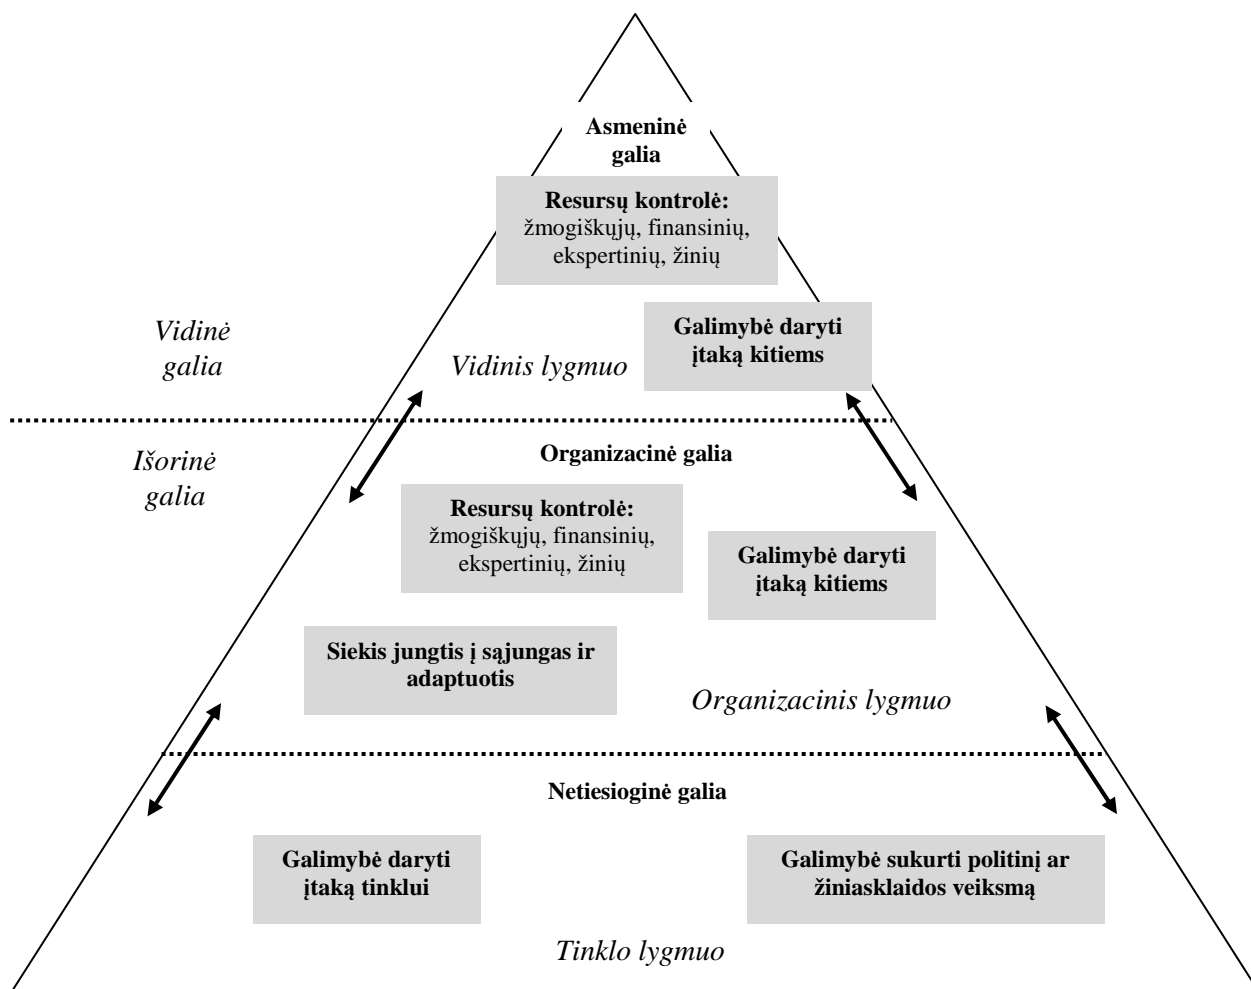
Asmeninė galia

**Resursų kontrolė:** žmogiškųjų, finansinių, ekspertinių, žinių

Vidinė galia

Galimybė daryti įtaką kitiems

Vidinis lygmuo

Išorinė galia

Organizacinė galia

**Resursų kontrolė:** žmogiškųjų, finansinių, ekspertinių, žinių

Galimybė daryti įtaką kitiems

Siekis jungtis į sąjungas ir adaptuotis

Organizacinis lygmuo

Netiesioginė galia

Galimybė daryti įtaką tinklui

Galimybė sukurti politinį ar žiniasklaidos veiksmą

Tinklo lygmuo